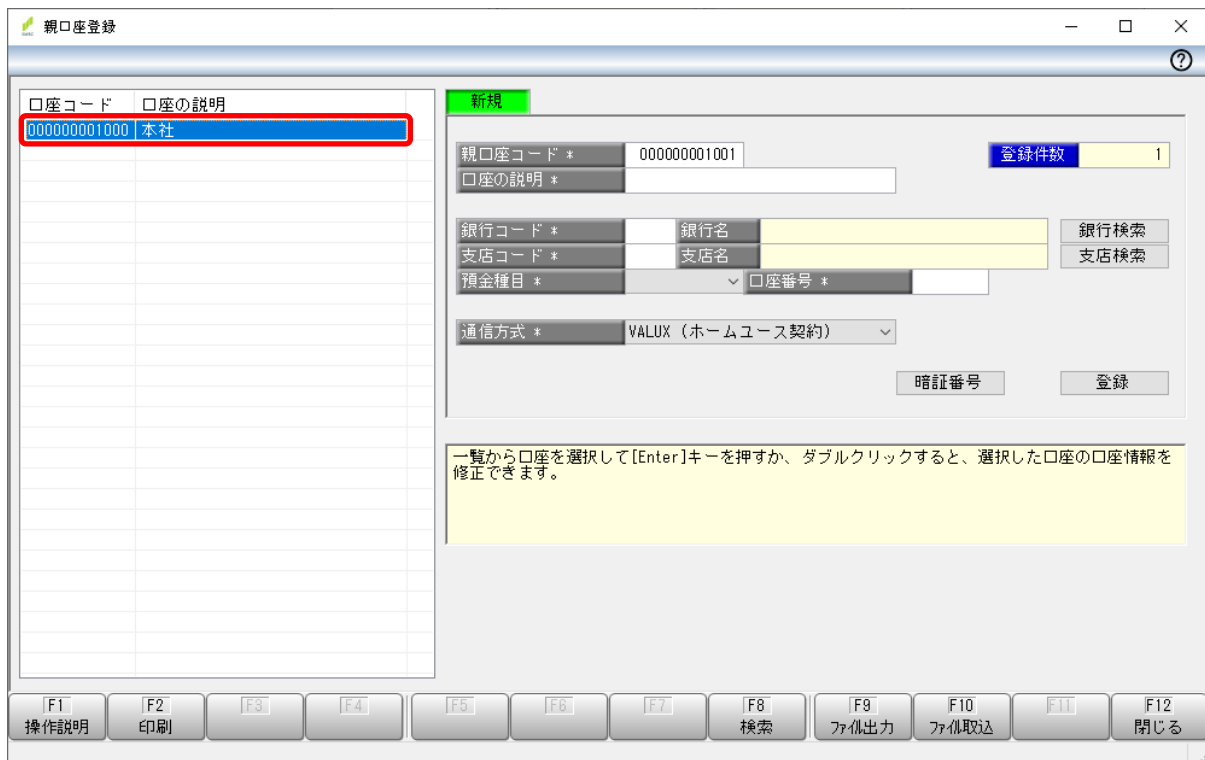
親口座登録

口座コード | 口座の説明
000000001000 | 本社

新規

親口座コード ＊ 000000001001
登録件数 1
口座の説明 ＊

銀行コード ＊ 銀行名 銀行検索
支店コード ＊ 支店名 支店検索
預金種目 ＊ 口座番号 ＊

通信方式 ＊ VALUX（ホームユース契約）

暗証番号 登録

一覧から口座を選択して[Enter]キーを押すか、ダブルクリックすると、選択した口座の口座情報を修正できます。

F1 操作説明 F2 印刷 F3 F4 F5 F6 F7 F8 検索 F9 ファイル出力 F10 ファイル取込 F11 F12 閉じる